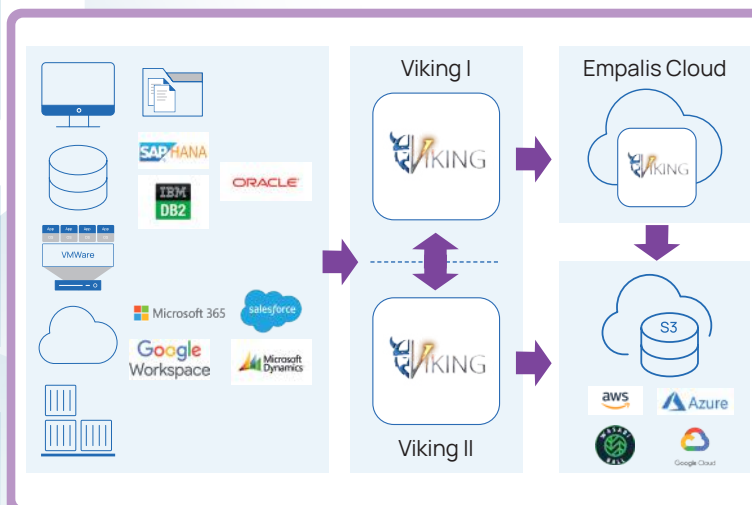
Viking I

Empalis Cloud

VIKING

VIKING

SAP HANA

IBM DB2

ORACLE

App App App App

VMWare

Microsoft 365

salesforce

Google Workspace

Microsoft Dynamics

VIKING

Viking II

S3

aws

Azure

WASABI

Google Cloud